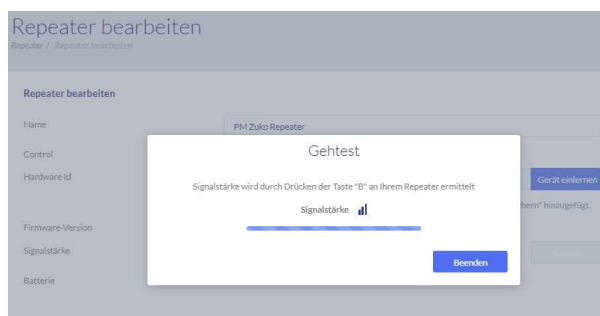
Repeater bearbeiten

Repeater / Repeater bearbeiten

Repeater bearbeiten

Name

PM Zuko Repeater

Control

Hardware Id

Gerät einlernen

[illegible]chern" hinzugefügt.

Firmware-Version

Signalstärke

Batterie

Gehtest

Signalstärke wird durch Drücken der Taste "B" an Ihrem Repeater ermittelt

Signalstärke

Beenden